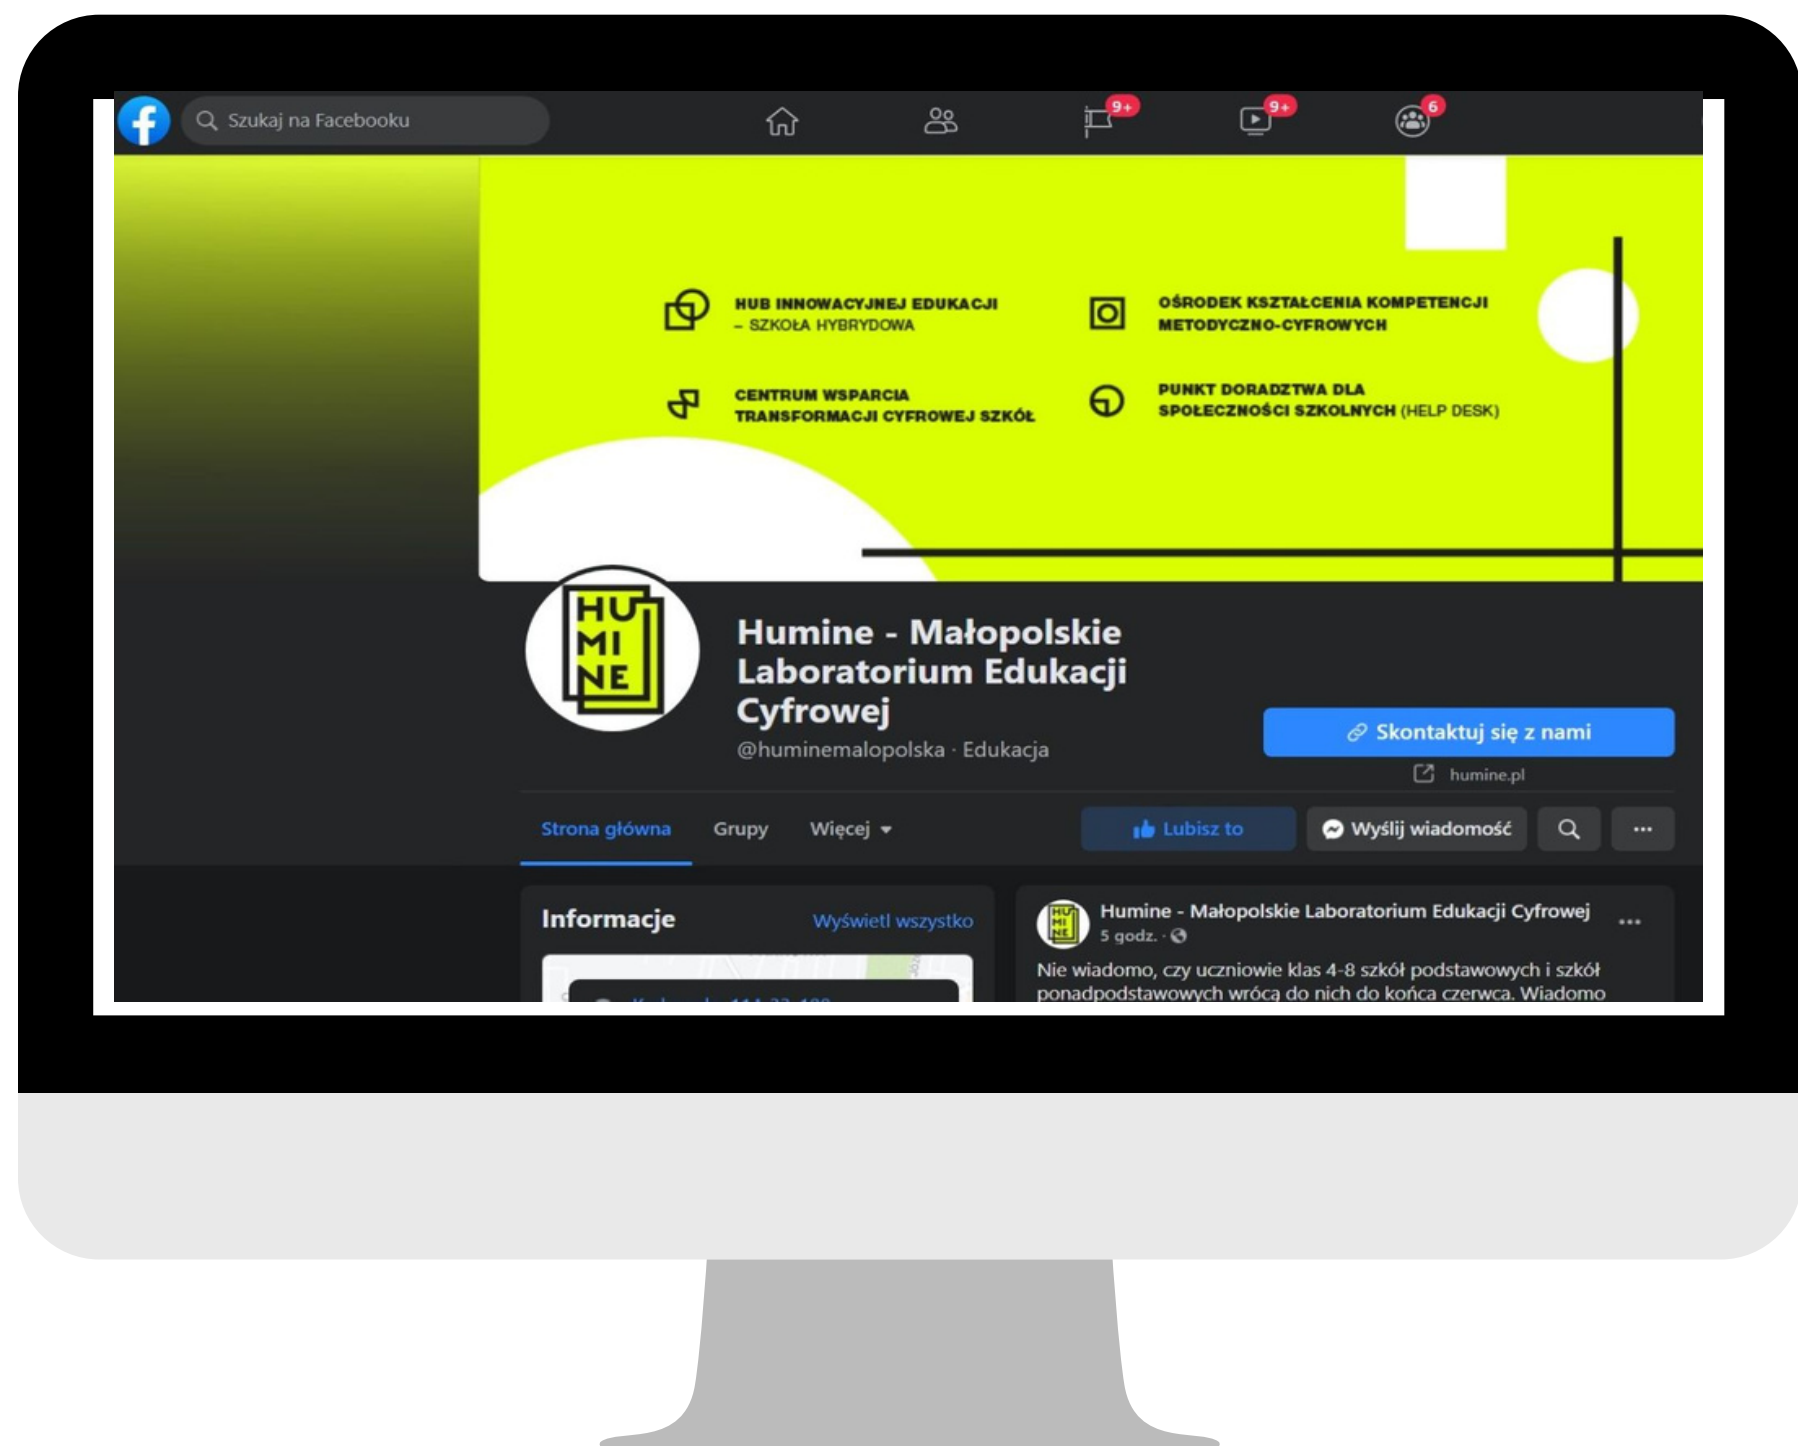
Szukaj na Facebooku

9+ 9+ 6

HUB INNOWACYJNEJ EDUKACJI – SZKOŁA HYBRYDOWA

OŚRODEK KSZTAŁCENIA KOMPETENCJI METODYCZNO-CYFROWYCH

CENTRUM WSPARCIA TRANSFORMACJI CYFROWEJ SZKÓŁ

PUNKT DORADZTWA DLA SPOŁECZNOŚCI SZKOLNYCH (HELP DESK)

HU MI NE

Humine - Małopolskie Laboratorium Edukacji Cyfrowej

@huminemalopolska · Edukacja

Skontaktuj się z nami

humine.pl

Strona główna Grupy Więcej

Lubisz to Wyślij wiadomość ...

Informacje Wyświetl wszystko

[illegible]

Humine - Małopolskie Laboratorium Edukacji Cyfrowej
5 godz. ·

Nie wiadomo, czy uczniowie klas 4-8 szkół podstawowych i szkół ponadpodstawowych wrócą do nich do końca czerwca. Wiadomo